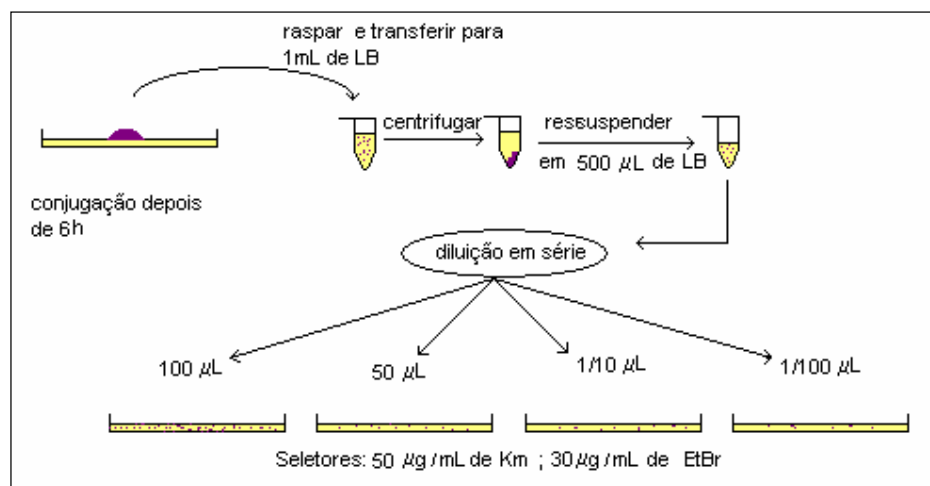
raspar e transferir para 1mL de LB

centrifugar

ressuspender em 500 $\mu$L de LB

conjugação depois de 6h

diluição em série

100 $\mu$L

50 $\mu$L

1/10 $\mu$L

1/100 $\mu$L

Seletores: 50 $\mu$g / mL de Km ; 30 $\mu$g / mL de EtBr